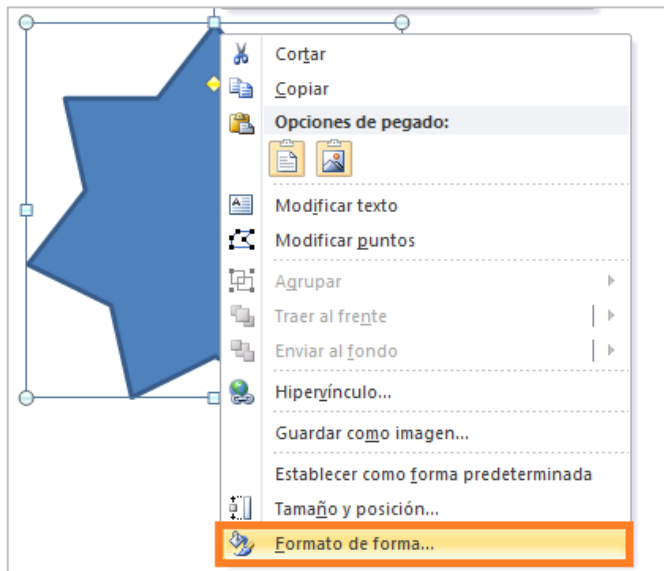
Cortar
Copiar
Opciones de pegado:
Modificar texto
Modificar puntos
Agrupar
Traer al frente
Enviar al fondo
Hipervínculo...
Guardar como imagen...
Establecer como forma predeterminada
Tamaño y posición...
Formato de forma...